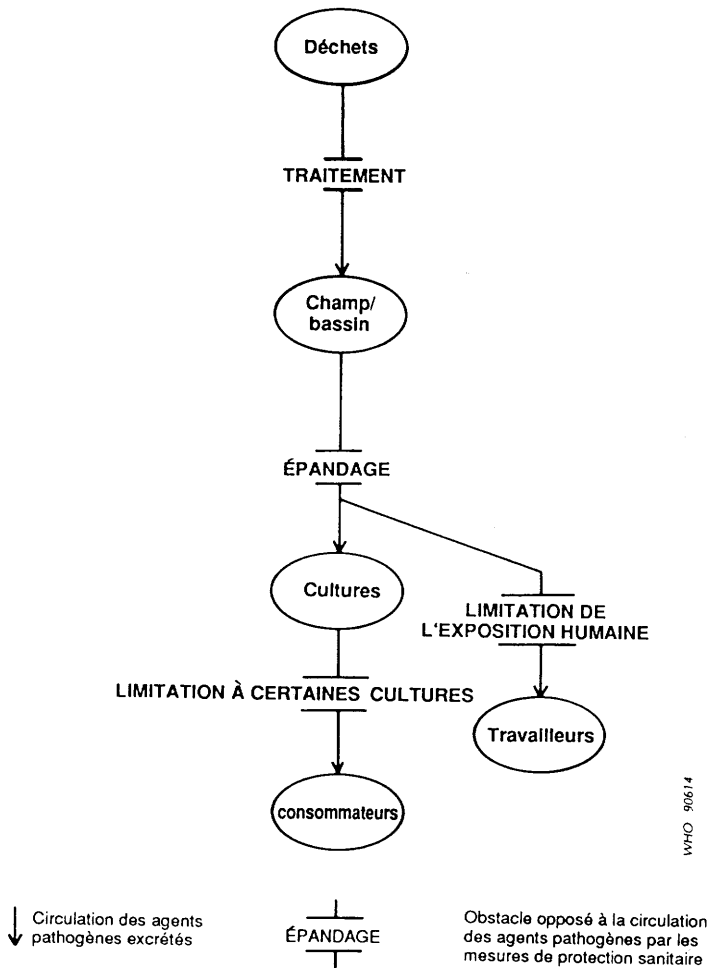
Déchets

TRAITEMENT

Champ/ bassin

ÉPANDAGE

Cultures

LIMITATION DE L'EXPOSITION HUMAINE

LIMITATION À CERTAINES CULTURES

Travailleurs

consommateurs

WHO 90614

Circulation des agents pathogènes excrétés

ÉPANDAGE

Obstacle opposé à la circulation des agents pathogènes par les mesures de protection sanitaire